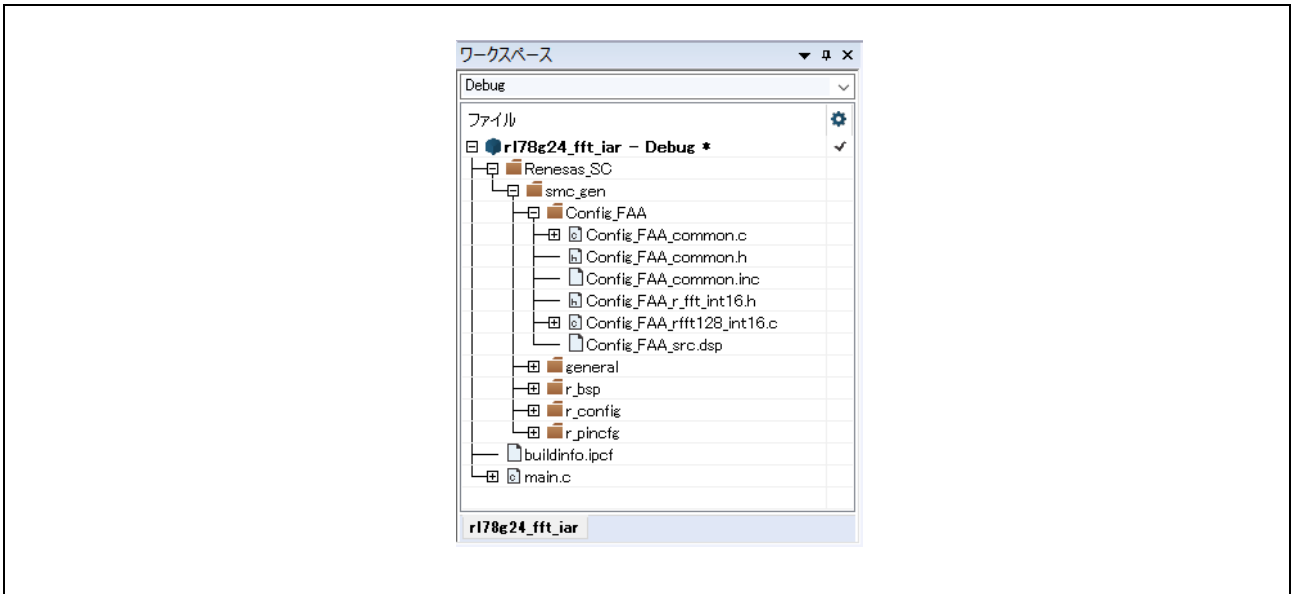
ワークスペース

Debug

ファイル

rl78g24_fft_iar - Debug *

Renesas_SC

smc_gen

Config_FAA

Config_FAA_common.c

Config_FAA_common.h

Config_FAA_common.inc

Config_FAA_r_fft_int16.h

Config_FAA_rfft128_int16.c

Config_FAA_src.dsp

general

r_bsp

r_config

r_pincfg

buildinfo.ipcf

main.c

rl78g24_fft_iar